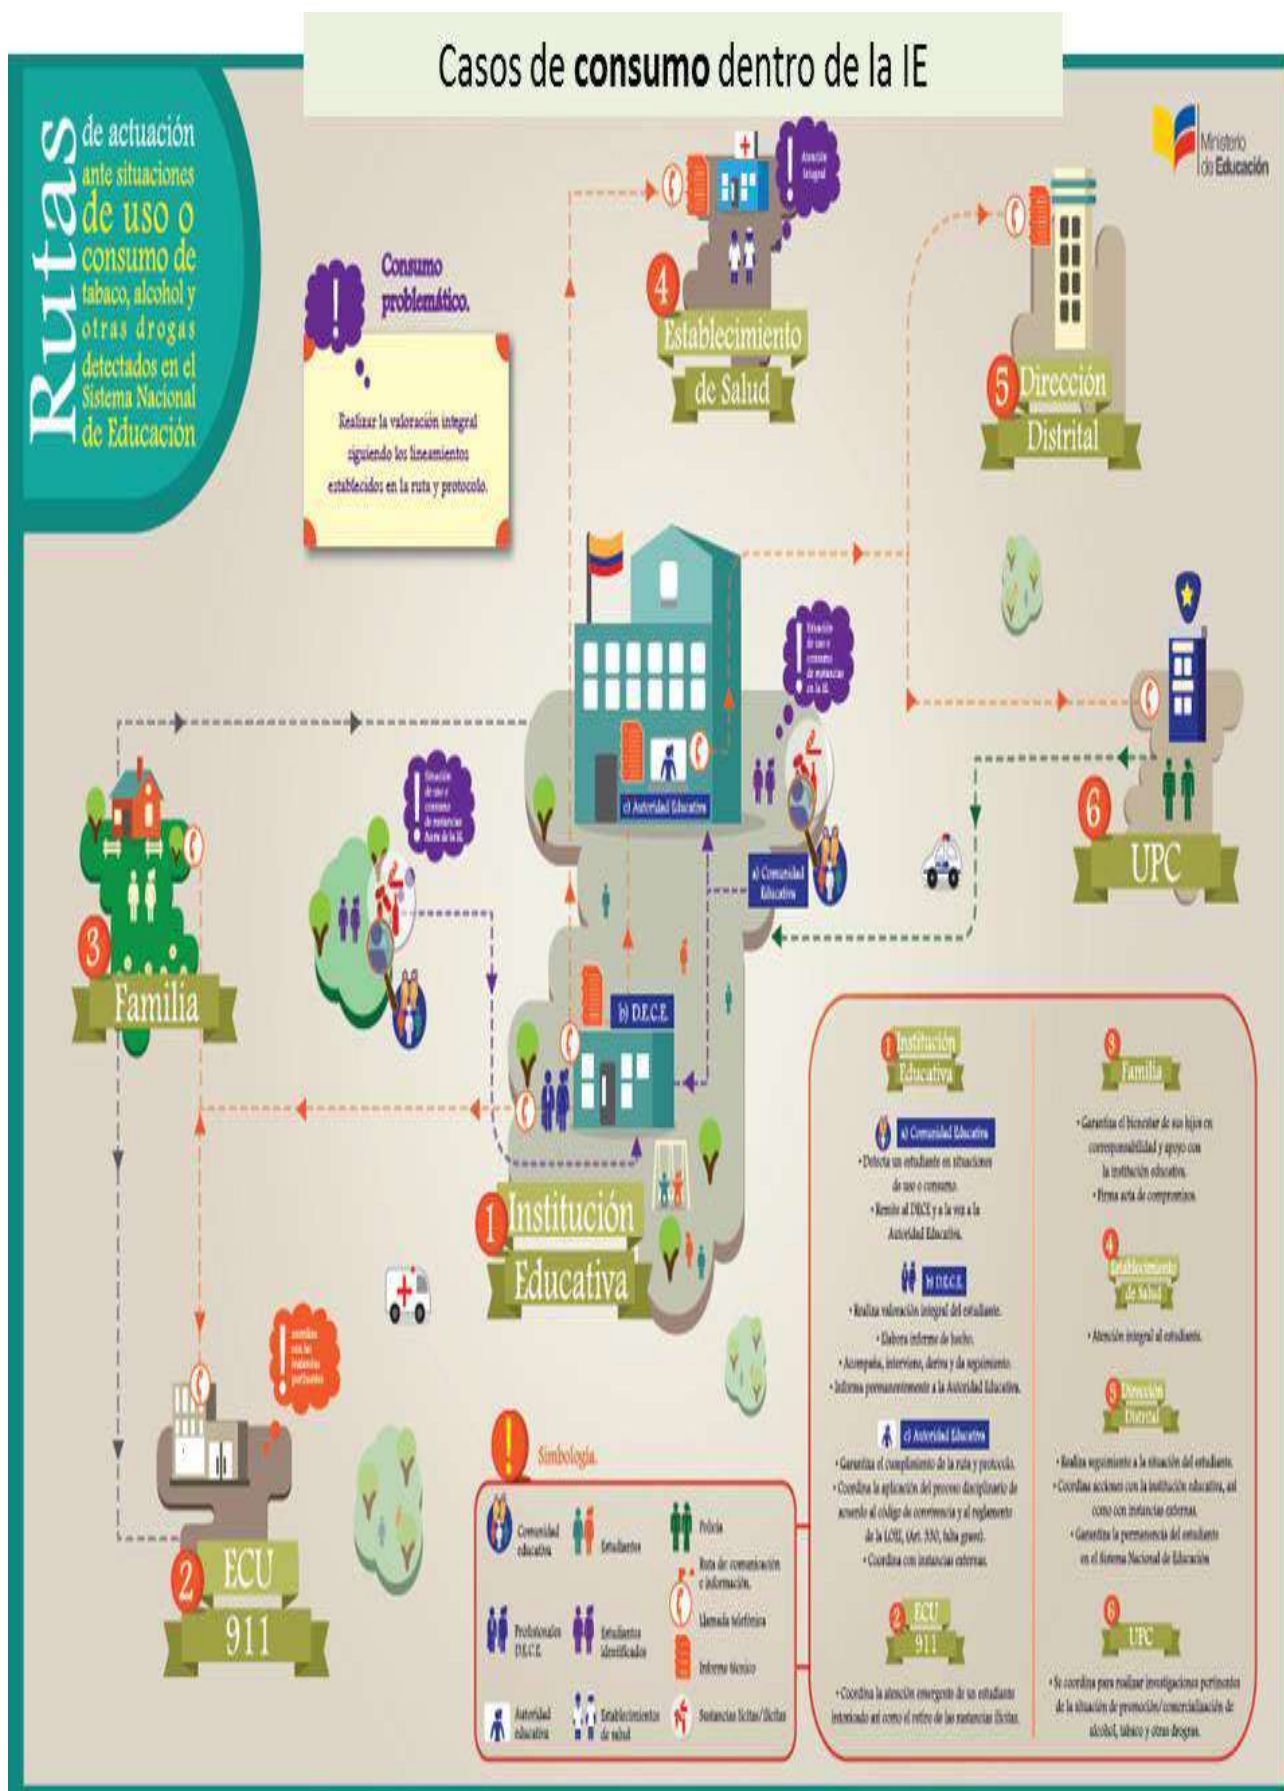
Casos de **consumo** dentro de la IE

Rutas de actuación ante situaciones de uso o consumo de tabaco, alcohol y otras drogas detectados en el Sistema Nacional de Educación

Ministerio de Educación

Consumo problemático.

Realizar la valoración integral siguiendo los lineamientos establecidos en la ruta y protocolo.

Atención integral

4 Establecimiento de Salud

5 Dirección Distrital

Situación de uso o consumo de sustancias en la IE

c) Autoridad Educativa

a) Comunidad Educativa

Situación de uso o consumo de sustancias fuera de la IE

b) D.E.C.E.

3 Familia

6 UPC

1 Institución Educativa

Atención con las instancias pertinentes

2 ECU 911

Simbología

| | | |
|---|---|---|
| Comunidad educativa | Estudiantes | Policía |
| | | Ruta de comunicación e información. |
| Profesionales D.E.C.E. | Estudiantes identificados | Llamada telefónica |
| | | Informe técnico |
| Autoridad educativa | Establecimientos de salud | Sustancias lícitas/ilícitas |

1 Institución Educativa

a) Comunidad Educativa
• Detecta un estudiante en situaciones de uso o consumo.
• Remite al DECE y a la vez a la Autoridad Educativa.

b) D.E.C.E.
• Realiza valoración integral del estudiante.
• Elabora informe de hecho.
• Acompaña, interviene, deriva y da seguimiento.
• Informa permanentemente a la Autoridad Educativa.

c) Autoridad Educativa
• Garantiza el cumplimiento de la ruta y protocolo.
• Coordina la aplicación del proceso disciplinario de acuerdo al código de convivencia y al reglamento de la LOEI, (Art. 330, falta grave).
• Coordina con instancias externas.

2 ECU 911
• Coordina la atención emergente de un estudiante intoxicado así como el retiro de las sustancias ilícitas.

3 Familia
• Garantiza el bienestar de sus hijos en corresponsabilidad y apoyo con la institución educativa.
• Firma acta de compromiso.

4 Establecimiento de Salud
• Atención integral al estudiante.

5 Dirección Distrital
• Realiza seguimiento a la situación del estudiante.
• Coordina acciones con la institución educativa, así como con instancias externas.
• Garantiza la permanencia del estudiante en el Sistema Nacional de Educación.

6 UPC
• Se coordina para realizar investigaciones pertinentes de la situación de promoción/comercialización de alcohol, tabaco y otras drogas.